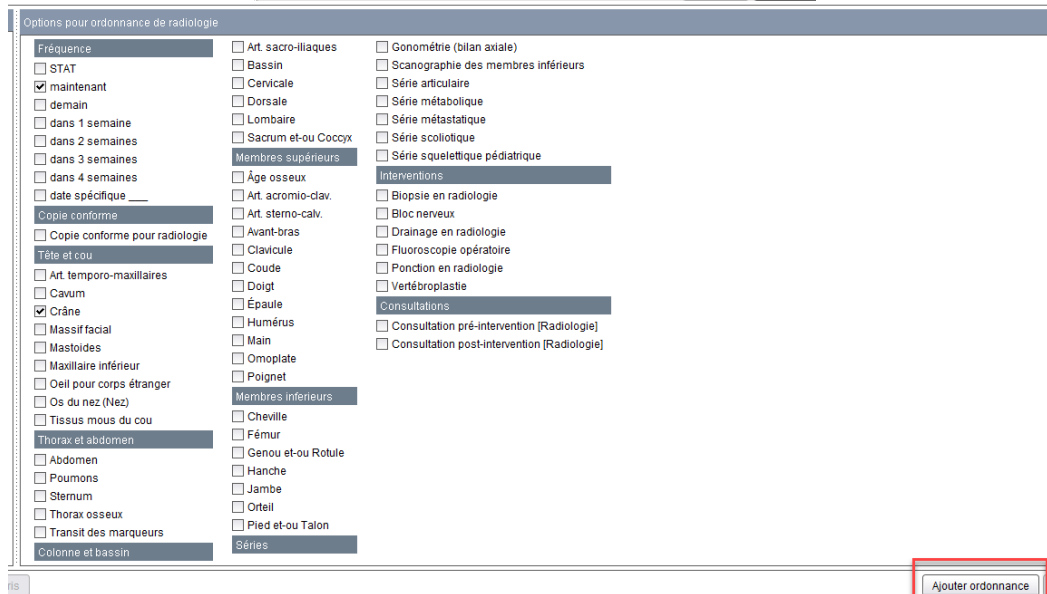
Options pour ordonnance de radiologie

Fréquence
STAT
maintenant
demain
dans 1 semaine
dans 2 semaines
dans 3 semaines
dans 4 semaines
date spécifique ___

Copie conforme
Copie conforme pour radiologie

Tête et cou
Art. temporo-maxillaires
Cavum
Crâne
Massif facial
Mastoides
Maxillaire inférieur
Oeil pour corps étranger
Os du nez (Nez)
Tissus mous du cou

Thorax et abdomen
Abdomen
Poumons
Sternum
Thorax osseux
Transit des marqueurs

Colonne et bassin

Art. sacro-iliaques
Bassin
Cervicale
Dorsale
Lombaire
Sacrum et-ou Coccyx

Membres supérieurs
Âge osseux
Art. acromio-clav.
Art. sterno-calv.
Avant-bras
Clavicule
Coude
Doigt
Épaule
Humérus
Main
Omoplate
Poignet

Membres inferieurs
Cheville
Fémur
Genou et-ou Rotule
Hanche
Jambe
Orteil
Pied et-ou Talon

Séries

Gonométrie (bilan axiale)
Scanographie des membres inférieurs
Série articulaire
Série métabolique
Série métastatique
Série scoliotique
Série squelettique pédiatrique

Interventions
Biopsie en radiologie
Bloc nerveux
Drainage en radiologie
Fluoroscopie opératoire
Ponction en radiologie
Vertébroplastie

Consultations
Consultation pré-intervention [Radiologie]
Consultation post-intervention [Radiologie]

ris

Ajouter ordonnance